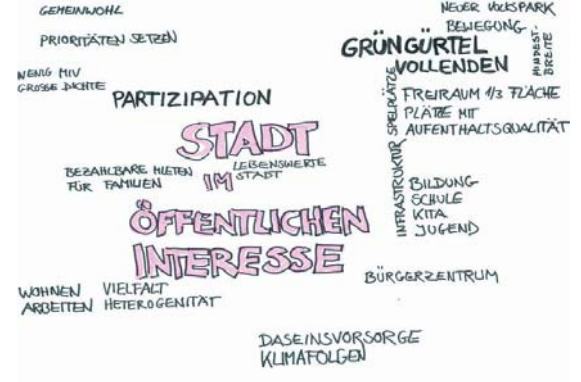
GEMEINWOHL

PRIORITÄTEN SETZEN

WENIG MIV
GROSSE DICHTE

PARTIZIPATION

NEUER VOLKSPARK
BEWEGUNG

GRÜNGÜRTEL VOLLENDEN

MINDEST-BREITE

FREIRAUM 1/3 FLÄCHE
PLÄTZE MIT AUFENTHALTSQUALITÄT

INFRASTRUKTUR SPIELPLÄTZE

STADT

BEZAHLBARE MIETEN FÜR FAMILIEN

LEBENSWERTE STADT

IM

ÖFFENTLICHEN INTERESSE

BILDUNG
SCHULE
KITA
JUGEND

BÜRGERZENTRUM

WOHNEN
ARBEITEN

VIELFALT
HETEROGENITÄT

DASEINSVORSORGE
KLIMAFOLGEN